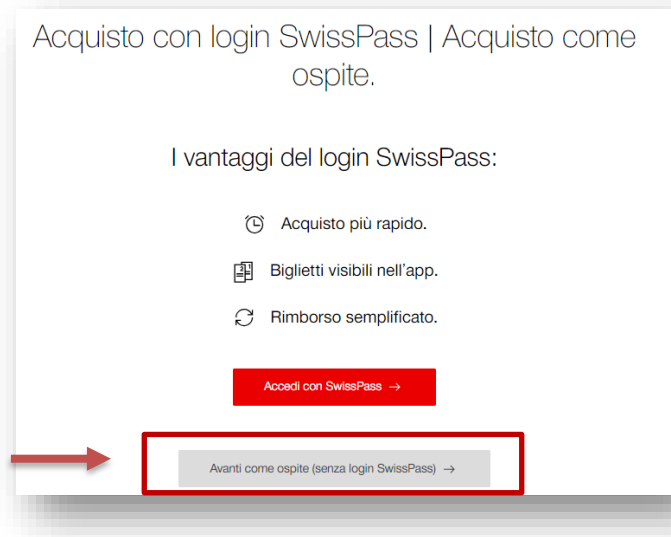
Acquisto con login SwissPass | Acquisto come ospite.

I vantaggi del login SwissPass:

Acquisto più rapido.

Biglietti visibili nell'app.

Rimborso semplificato.

Accedi con SwissPass →

Avanti come ospite (senza login SwissPass) →